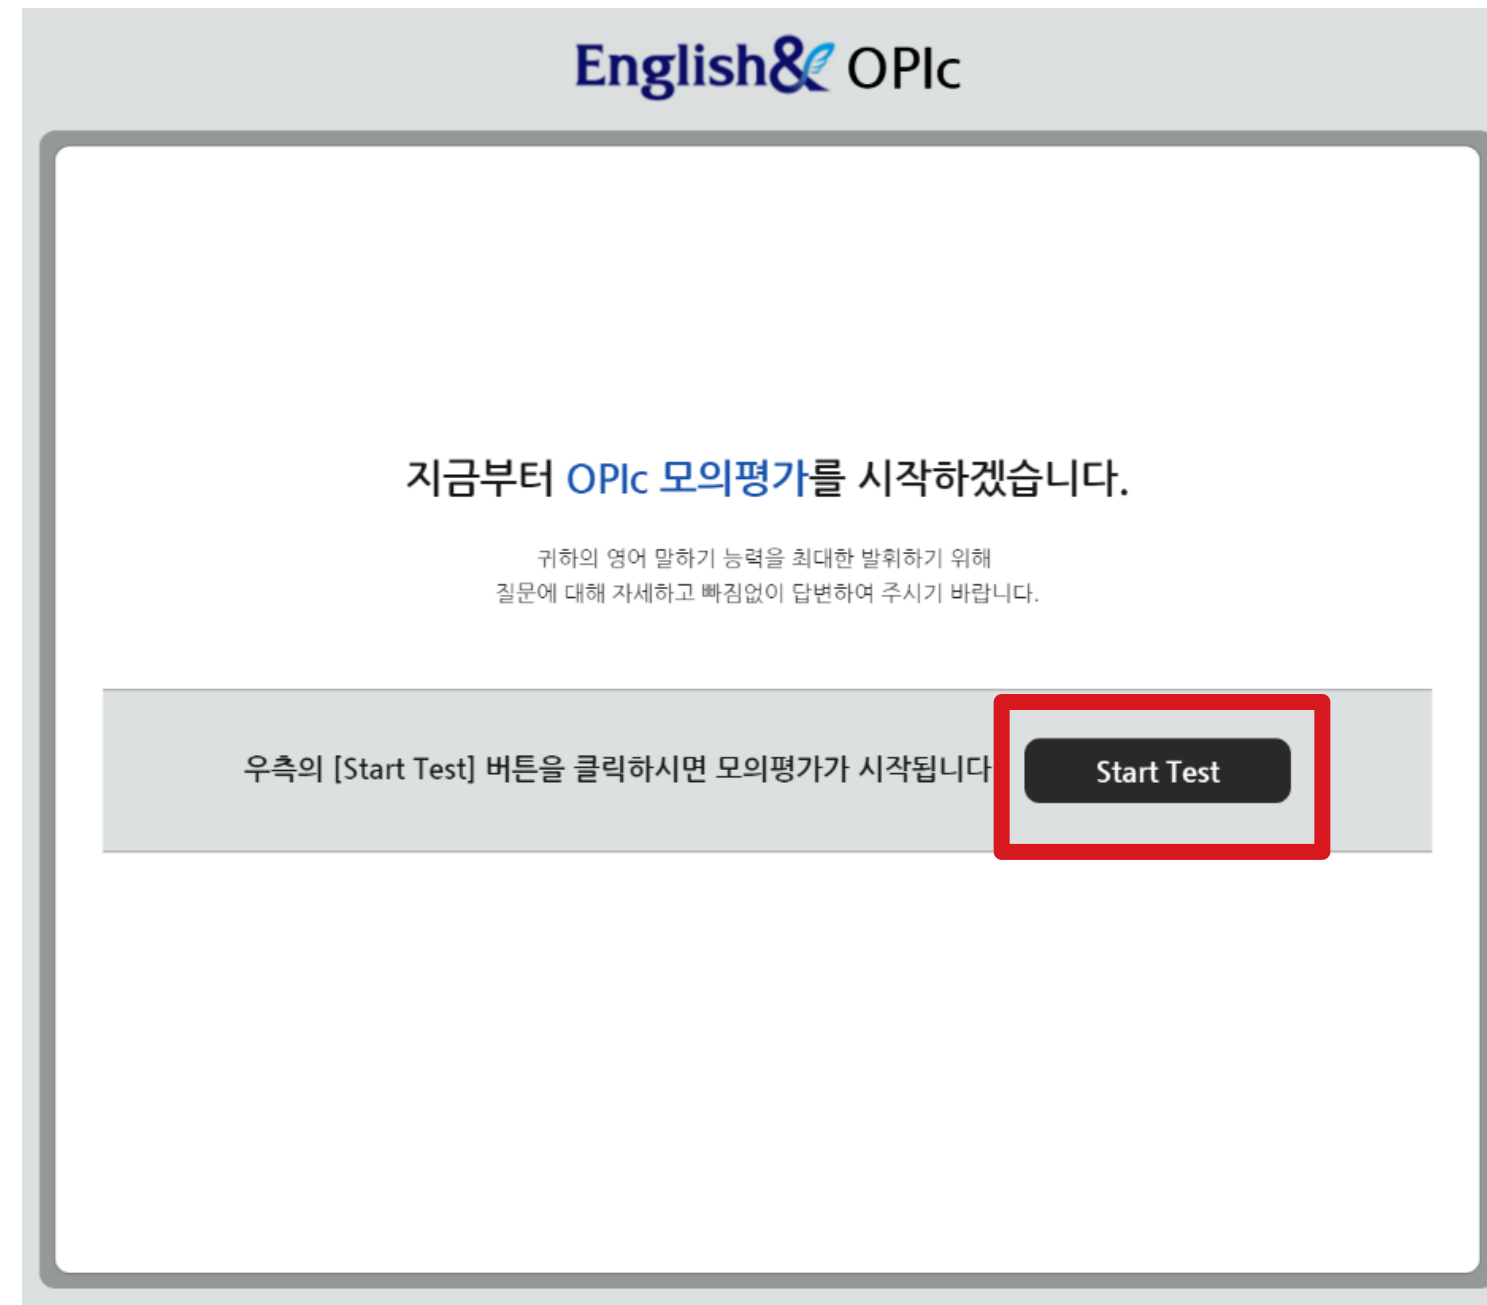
English& OPIc

지금부터 OPIc 모의평가를 시작하겠습니다.

귀하의 영어 말하기 능력을 최대한 발휘하기 위해
질문에 대해 자세하고 빠짐없이 답변하여 주시기 바랍니다.

우측의 [Start Test] 버튼을 클릭하시면 모의평가가 시작됩니다

Start Test